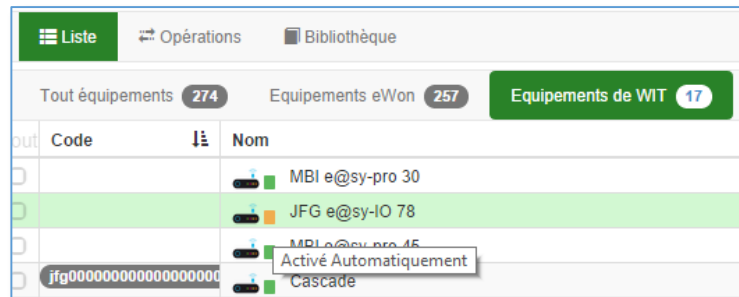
Liste | Opérations | Bibliothèque

Tout équipements 274 | Equipements eWon 257 | Equipements de WIT 17

| out | Code | Nom |
|---|---|---|
| | | MBI e@sy-pro 30 |
| | | JFG e@sy-IO 78 |
| | | MBI e@sy-pro 45 |
| | jfg0000000000000000 | Cascade |

Activé Automatiquement